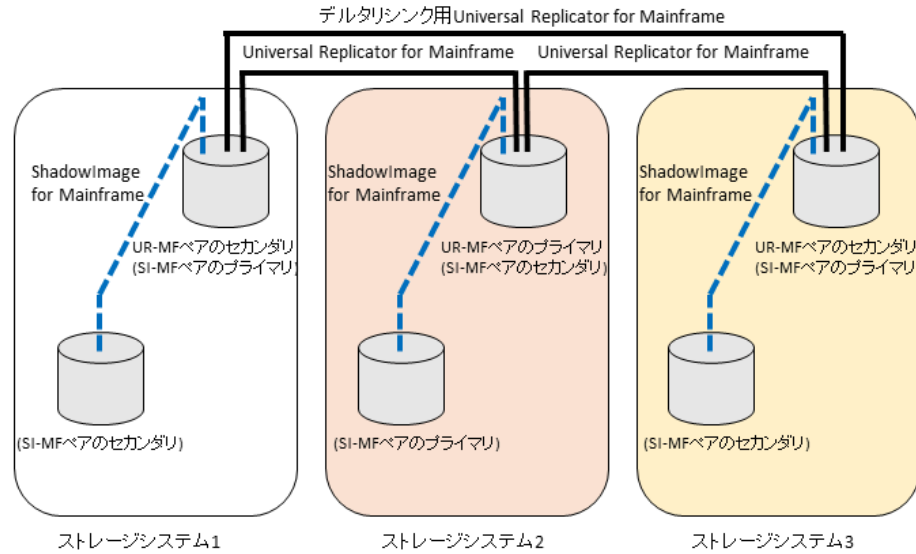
デルタリシンク用Universal Replicator for Mainframe

Universal Replicator for Mainframe

Universal Replicator for Mainframe

ShadowImage for Mainframe

UR-MFペアのセカンダリ (SI-MFペアのプライマリ)

(SI-MFペアのセカンダリ)

ストレージシステム1

ShadowImage for Mainframe

UR-MFペアのプライマリ (SI-MFペアのセカンダリ)

(SI-MFペアのプライマリ)

ストレージシステム2

ShadowImage for Mainframe

UR-MFペアのセカンダリ (SI-MFペアのプライマリ)

(SI-MFペアのセカンダリ)

ストレージシステム3